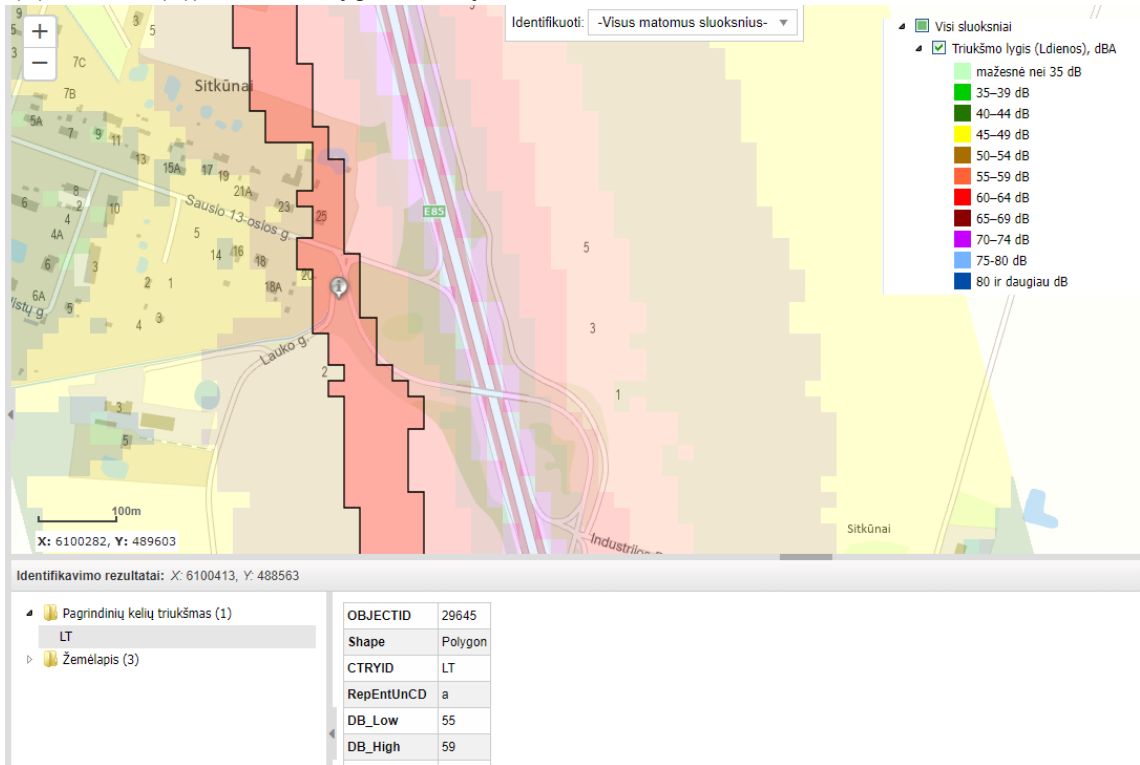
+
−

Identifikuoti: -Visus matomus sluoksnius-

Visi sluoksniai
Triukšmo lygis (Ldienos), dBA
mažesnė nei 35 dB
35–39 dB
40–44 dB
45–49 dB
50–54 dB
55–59 dB
60–64 dB
65–69 dB
70–74 dB
75–80 dB
80 ir daugiau dB

3 5 7C 7B Sitkūnai 5A 7 9 11 13 15A 17 19 21A 23 25 6 4 2 10 4A Sausio 13-osios g. 5 14 16 18 18A 20 6 3 2 1 6A 5 4 3 Lauko g. 2 E85 5 3 1 3 5 Sitkūnai Industrijos

100m
X: 6100282, Y: 489603

Identifikavimo rezultatai: X: 6100413, Y: 488563

Pagrindinių kelių triukšmas (1)
LT
Žemėlapis (3)

| OBJECTID | 29645 |
|---|---|
| Shape | Polygon |
| CTRYID | LT |
| RepEntUnCD | a |
| DB_Low | 55 |
| DB_High | 59 |